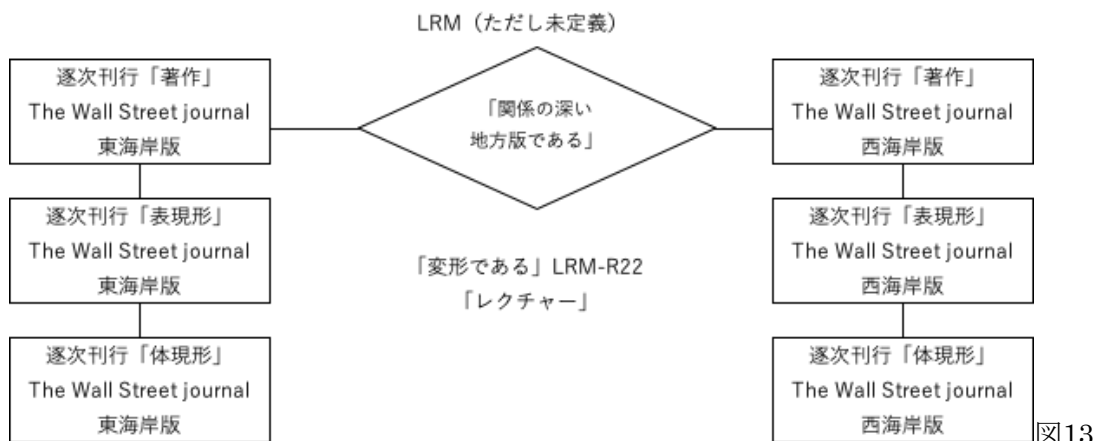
LRM（ただし未定義）

逐次刊行「著作」
The Wall Street journal
東海岸版

「関係の深い
地方版である」

逐次刊行「著作」
The Wall Street journal
西海岸版

逐次刊行「表現形」
The Wall Street journal
東海岸版

「変形である」LRM-R22
「レクチャー」

逐次刊行「表現形」
The Wall Street journal
西海岸版

逐次刊行「体現形」
The Wall Street journal
東海岸版

逐次刊行「体現形」
The Wall Street journal
西海岸版

図13